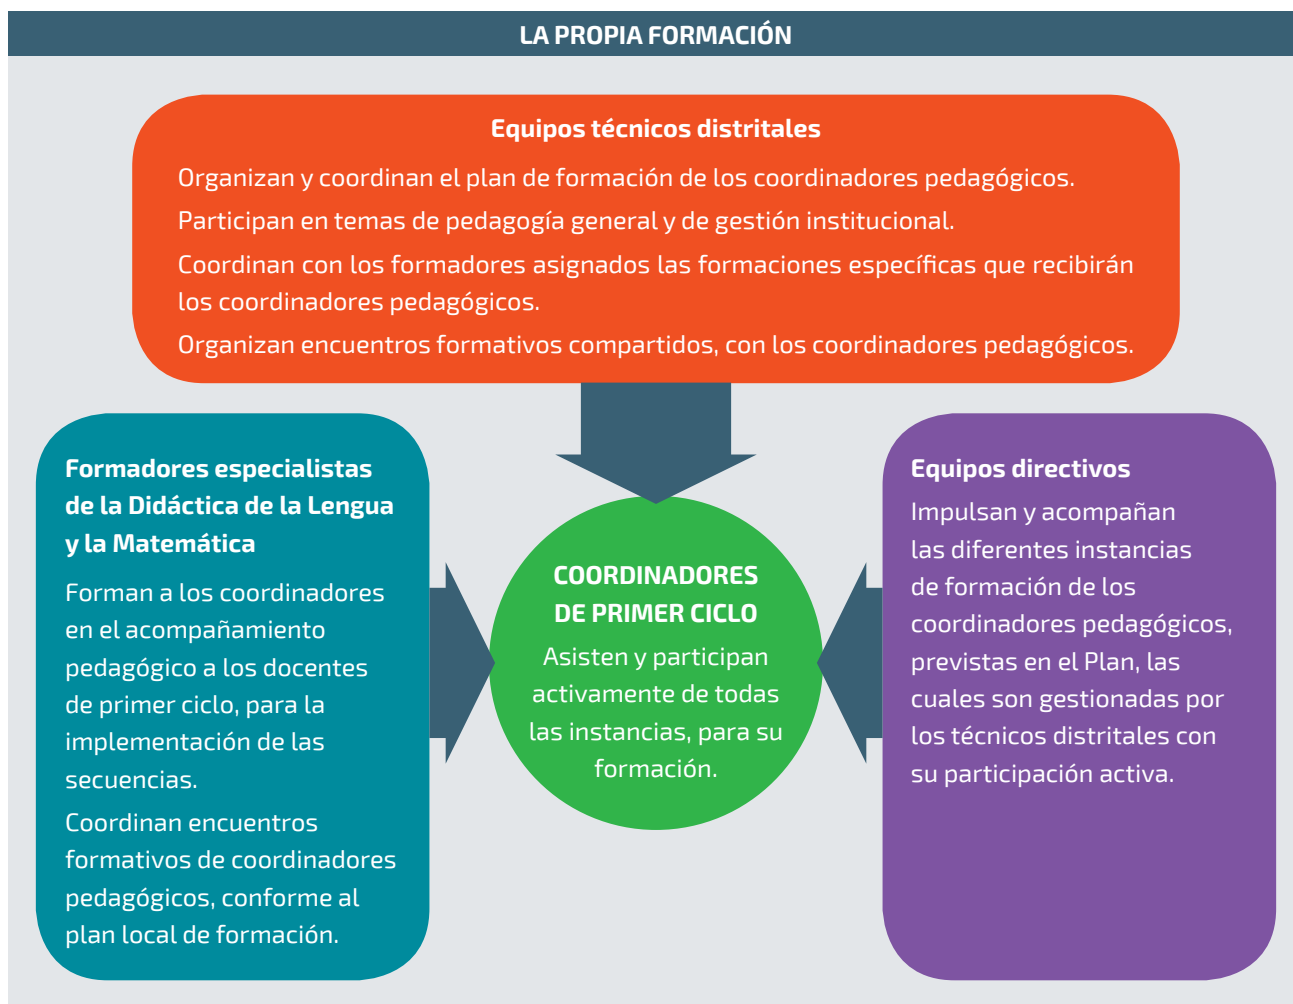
LA PROPIA FORMACIÓN

Equipos técnicos distritales

Organizan y coordinan el plan de formación de los coordinadores pedagógicos.

Participan en temas de pedagogía general y de gestión institucional.

Coordinan con los formadores asignados las formaciones específicas que recibirán los coordinadores pedagógicos.

Organizan encuentros formativos compartidos, con los coordinadores pedagógicos.

Formadores especialistas de la Didáctica de la Lengua y la Matemática

Forman a los coordinadores en el acompañamiento pedagógico a los docentes de primer ciclo, para la implementación de las secuencias.

Coordinan encuentros formativos de coordinadores pedagógicos, conforme al plan local de formación.

COORDINADORES DE PRIMER CICLO

Asisten y participan activamente de todas las instancias, para su formación.

Equipos directivos

Impulsan y acompañan las diferentes instancias de formación de los coordinadores pedagógicos, previstas en el Plan, las cuales son gestionadas por los técnicos distritales con su participación activa.